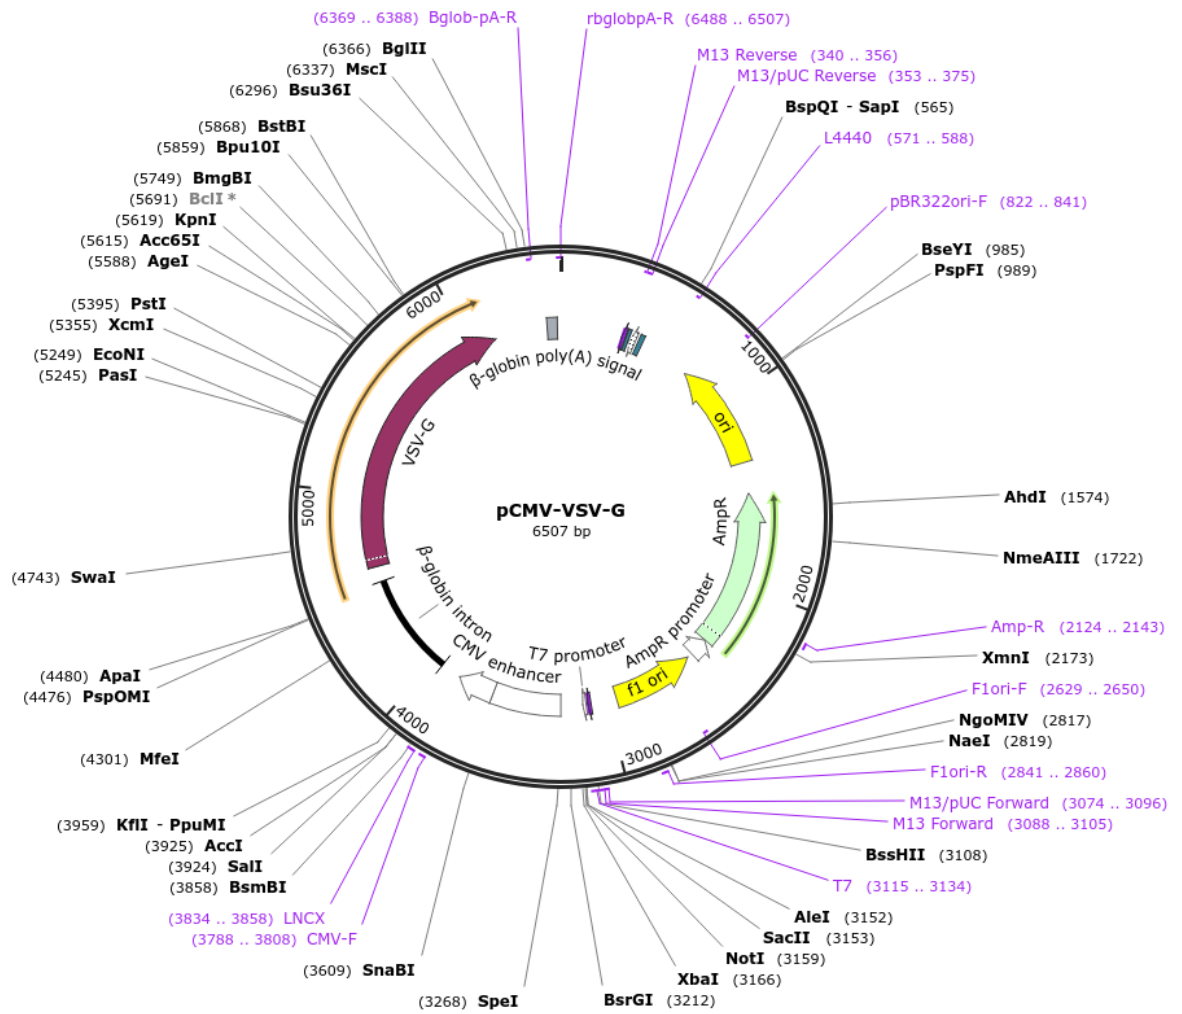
(6369 .. 6388) Bglob-pA-R
rbglobpA-R (6488 .. 6507)
(6366) BglII
(6337) MscI
(6296) Bsu36I
M13 Reverse (340 .. 356)
M13/pUC Reverse (353 .. 375)
BspQI - SapI (565)
L4440 (571 .. 588)
(5868) BstBI
(5859) Bpu10I
(5749) BmgBI
(5691) BclI *
(5619) KpnI
(5615) Acc65I
(5588) AgeI
pBR322ori-F (822 .. 841)
BseYI (985)
PspFI (989)
(5395) PstI
(5355) XcmI
(5249) EcoNI
(5245) PasI
6000
1000
β-globin poly(A) signal
ori
VSV-G
AmpR
pCMV-VSV-G
6507 bp
AhdI (1574)
NmeAIII (1722)
5000
2000
β-globin intron
CMV enhancer
T7 promoter
AmpR promoter
f1 ori
(4743) SwaI
Amp-R (2124 .. 2143)
XmnI (2173)
(4480) ApaI
(4476) PspOMI
F1ori-F (2629 .. 2650)
NgoMIV (2817)
NaeI (2819)
4000
3000
(4301) MfeI
F1ori-R (2841 .. 2860)
M13/pUC Forward (3074 .. 3096)
M13 Forward (3088 .. 3105)
(3959) KflI - PpuMI
(3925) AccI
(3924) SalI
(3858) BsmBI
BssHII (3108)
T7 (3115 .. 3134)
(3834 .. 3858) LNCX
(3788 .. 3808) CMV-F
AleI (3152)
SacII (3153)
NotI (3159)
XbaI (3166)
(3609) SnaBI
(3268) SpeI
BsrGI (3212)